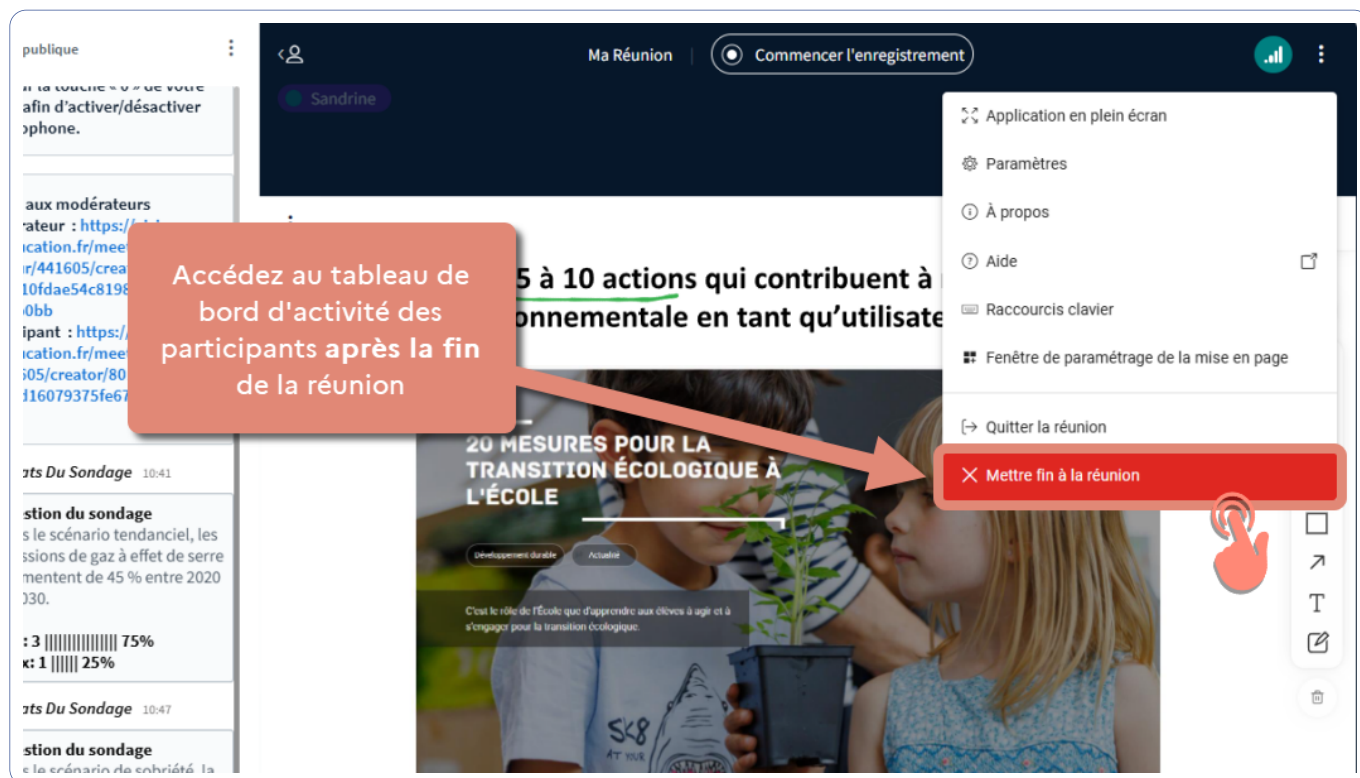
publique

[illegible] la touche « 0 » de votre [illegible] afin d'activer/désactiver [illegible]ophone.

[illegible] aux modérateurs
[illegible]rateur : https://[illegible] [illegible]cation.fr/meet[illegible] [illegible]r/441605/crea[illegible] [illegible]10fdae54c8198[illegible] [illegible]0bb
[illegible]ipant : https://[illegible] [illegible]cation.fr/meet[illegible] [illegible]605/creator/80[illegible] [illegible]d16079375fe67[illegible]

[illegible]ts Du Sondage 10:41
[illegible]stion du sondage
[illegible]s le scénario tendanciel, les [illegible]ssions de gaz à effet de serre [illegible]mentent de 45 % entre 2020 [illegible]030.

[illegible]: 3 |||||||||||||||| 75%
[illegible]x: 1 |||||| 25%

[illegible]ts Du Sondage 10:47
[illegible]stion du sondage
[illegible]s le scénario de sobriété, la

Ma Réunion
Commencer l'enregistrement

Sandrine

Application en plein écran
Paramètres
À propos
Aide
Raccourcis clavier
Fenêtre de paramétrage de la mise en page
Quitter la réunion
Mettre fin à la réunion

Accédez au tableau de bord d'activité des participants après la fin de la réunion

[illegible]5 à 10 actions qui contribuent à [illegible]
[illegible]onnementale en tant qu'utilisate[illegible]

20 MESURES POUR LA TRANSITION ÉCOLOGIQUE À L'ÉCOLE

Développement durable
Actualité

C'est le rôle de l'École que d'apprendre aux élèves à agir et à s'engager pour la transition écologique.

SK8
AT YOUR